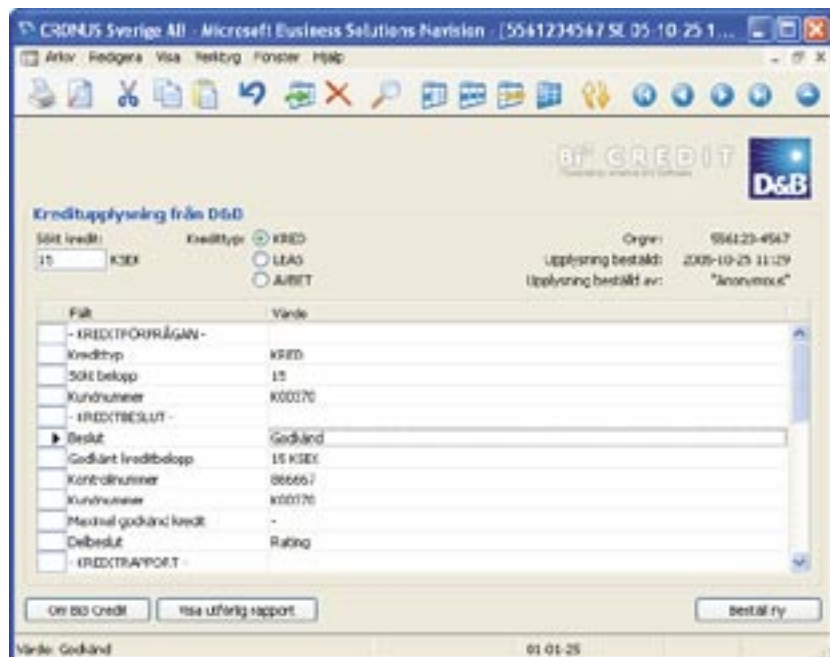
CRONUS Sverige AB - Microsoft Business Solutions Navision - [5561234567 SE 05-10-25 1...

Arkiv Redigera Visa Verktyg Fönster Hjälp

BI CREDIT

D&B

Kreditupplysning från D&B

Sökt kredit: 15 KSEK

Kredittyp: KRED LEAS AVBET

Orgnr: 556123-4567
Upplysning beställd: 2005-10-25 11:29
Upplysning beställd av: "Anonymous"

| Fält | Värde |
|---|---|
| - KREDITFÖRFRÅGAN - | |
| Kredittyp | KRED |
| Sökt belopp | 15 |
| Kundnummer | K00370 |
| - KREDITBESLUT - | |
| Beslut | Godkänd |
| Godkänt kreditbelopp | 15 KSEK |
| Kontrollnummer | 866667 |
| Kundnummer | K00370 |
| Maximal godkänd kredit | - |
| Delbeslut | Rating |
| - KREDITRAPPORT - | |

Om BI3 Credit   Visa utförlig rapport   Beställ ny

Värde: Godkänd   01-01-25